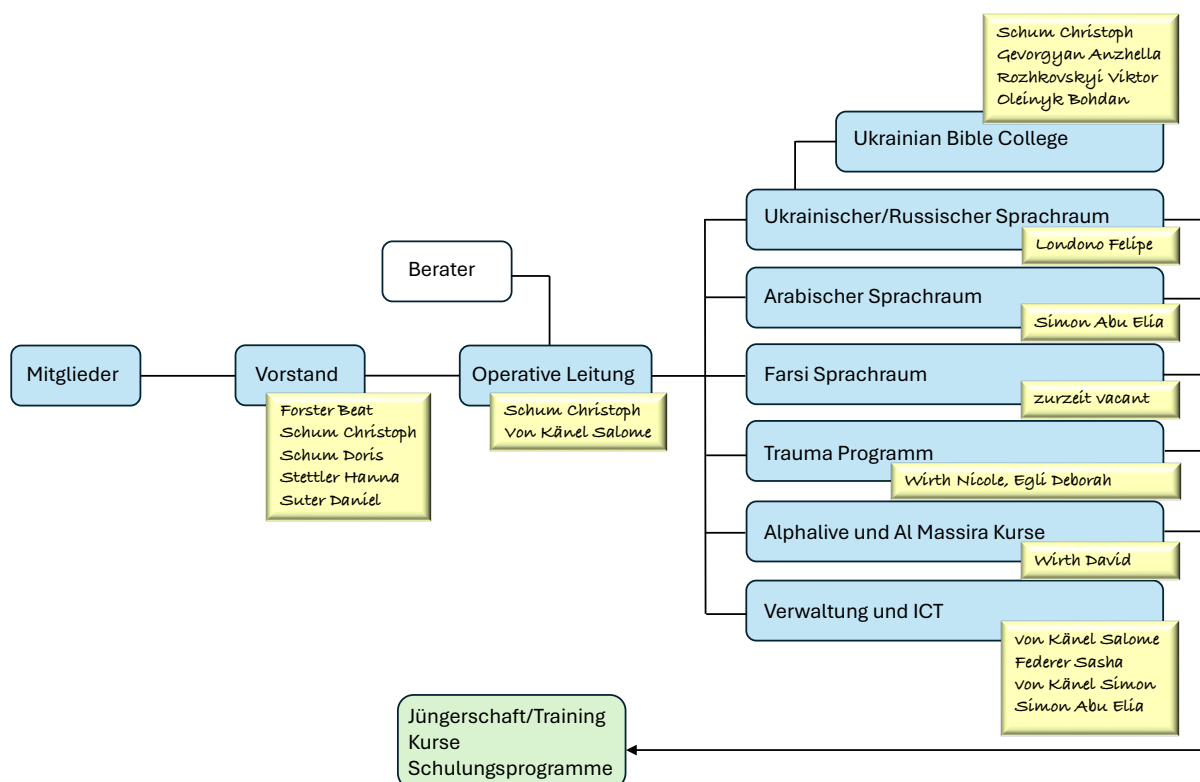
Schum Christoph
Gevorgyan Anzhella
Rozhkovskyi Viktor
Oleinyk Bohdan

Ukrainian Bible College

Ukrainischer/Russischer Sprachraum

Londono Felipe

Berater

Arabischer Sprachraum

Simon Abu Elia

Mitglieder

Vorstand

Forster Beat
Schum Christoph
Schum Doris
Stettler Hanna
Suter Daniel

Operative Leitung

Schum Christoph
Von Känel Salome

Farsi Sprachraum

zurzeit vacant

Trauma Programm

Wirth Nicole, Egli Deborah

Alphalive und Al Massira Kurse

Wirth David

Verwaltung und ICT

von Känel Salome
Federer Sasha
von Känel Simon
Simon Abu Elia

Jüngerschaft/Training
Kurse
Schulungsprogramme